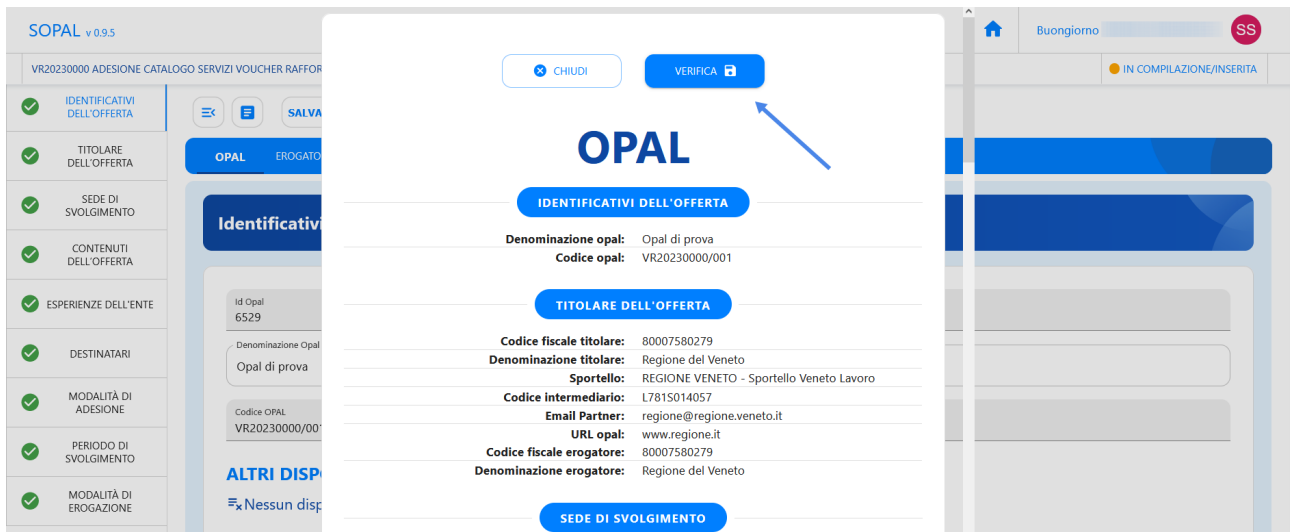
SOPAL v 0.9.5

Buongiorno SS

VR20230000 ADESIONE CATALOGO SERVIZI VOUCHER RAFFOR

IN COMPILAZIONE/INSERITA

IDENTIFICATIVI DELL'OFFERTA
TITOLARE DELL'OFFERTA
SEDE DI SVOLGIMENTO
CONTENUTI DELL'OFFERTA
ESPERIENZE DELL'ENTE
DESTINATARI
MODALITÀ DI ADESIONE
PERIODO DI SVOLGIMENTO
MODALITÀ DI EROGAZIONE

SALVA

OPAL EROGATO

Identificativi

Id Opal
6529

Denominazione Opal
Opal di prova

Codice OPAL
VR20230000/001

ALTRI DISP

Nessun disp

CHIUDI

VERIFICA

OPAL

IDENTIFICATIVI DELL'OFFERTA

| | |
|---|---|
| Denominazione opal: | Opal di prova |
| Codice opal: | VR20230000/001 |

TITOLARE DELL'OFFERTA

| | |
|---|---|
| Codice fiscale titolare: | 80007580279 |
| Denominazione titolare: | Regione del Veneto |
| Sportello: | REGIONE VENETO - Sportello Veneto Lavoro |
| Codice intermediario: | L781S014057 |
| Email Partner: | regione@regione.veneto.it |
| URL opal: | www.regione.it |
| Codice fiscale erogatore: | 80007580279 |
| Denominazione erogatore: | Regione del Veneto |

SEDE DI SVOLGIMENTO